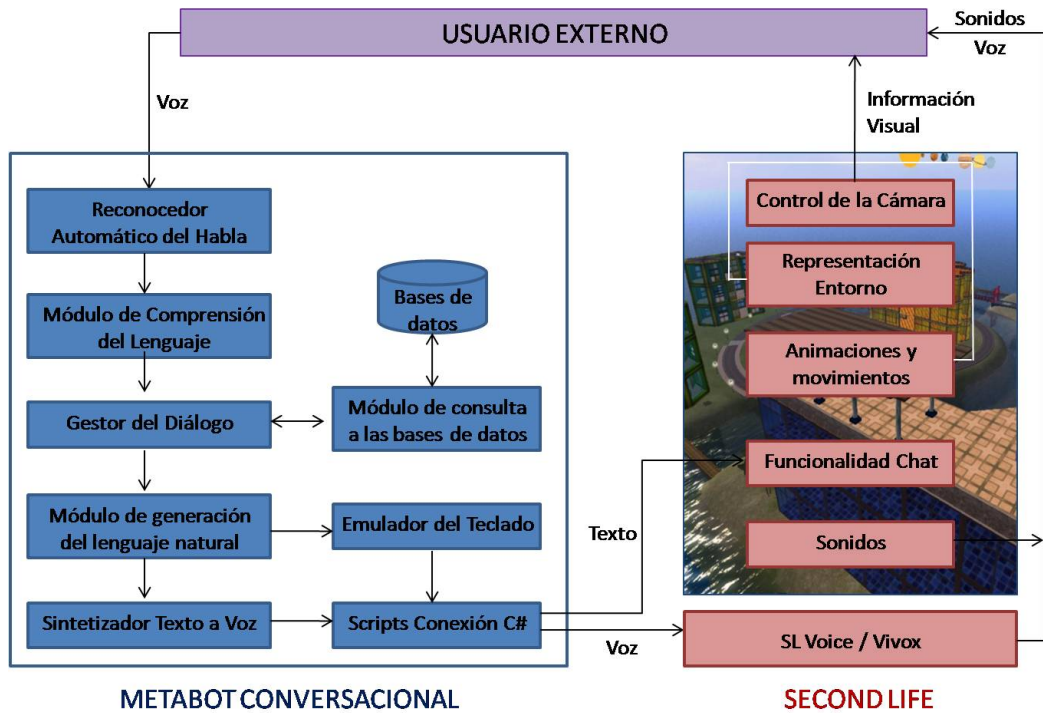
USUARIO EXTERNO

Sonidos
Voz

Voz

Información Visual

Reconocedor Automático del Habla

Módulo de Comprensión del Lenguaje

Bases de datos

Gestor del Diálogo

Módulo de consulta a las bases de datos

Módulo de generación del lenguaje natural

Emulador del Teclado

Sintetizador Texto a Voz

Scripts Conexión C#

Control de la Cámara

Representación Entorno

Animaciones y movimientos

Funcionalidad Chat

Texto

Sonidos

SL Voice / Vivox

Voz

METABOT CONVERSACIONAL

SECOND LIFE